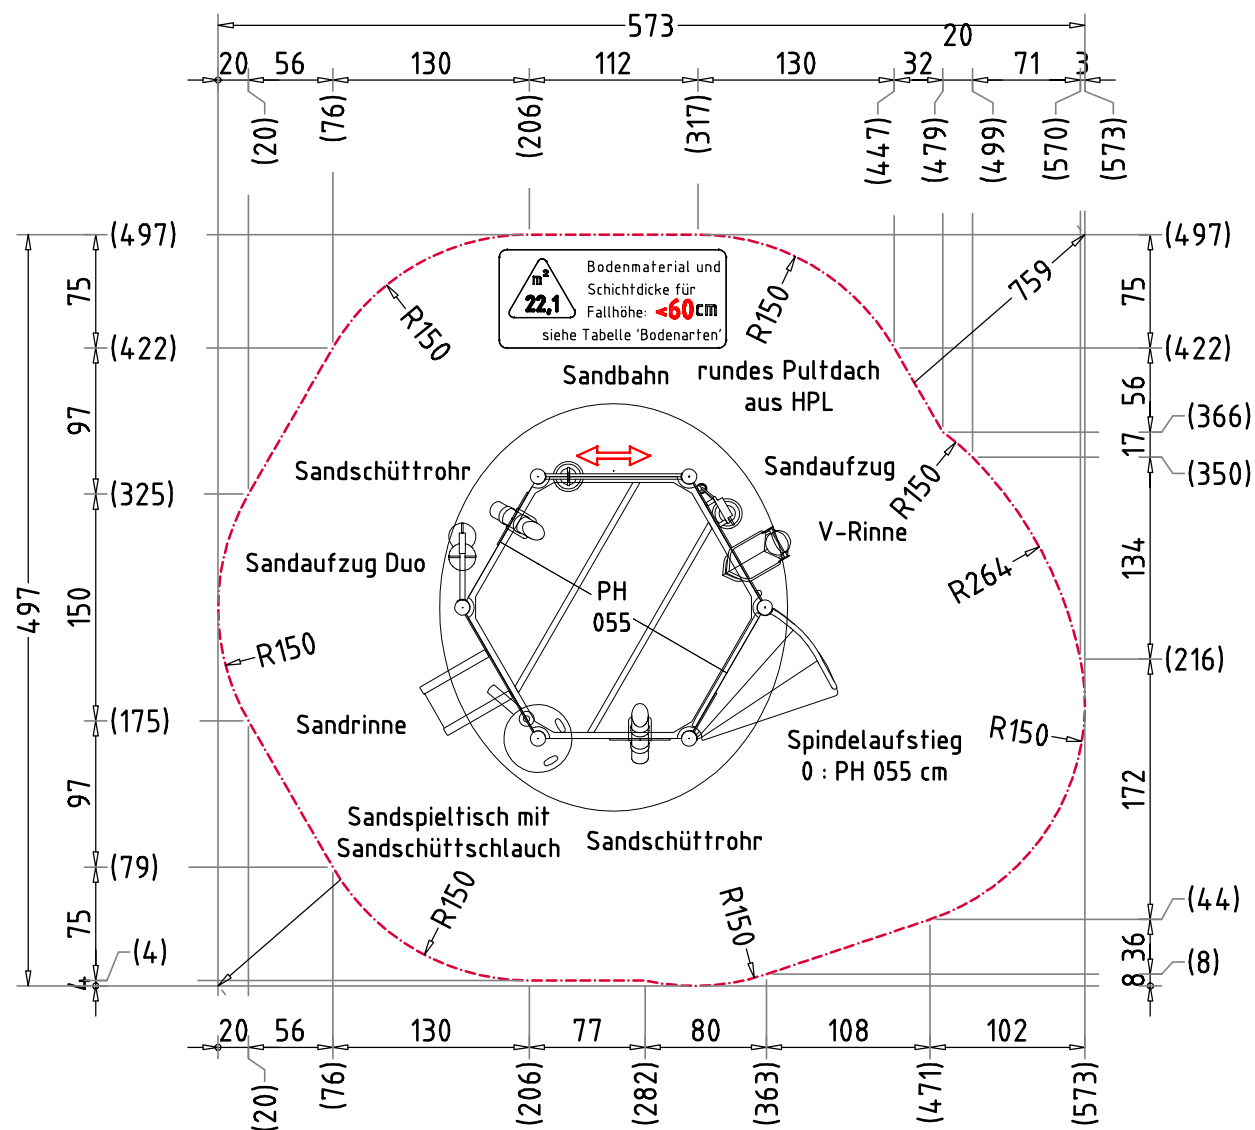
573

20 56 130 112 130 32 20 71 3

(20) (76) (206) (317) (447) (479) (499) (570) (573)

(497) (497)
75 75
(422) (422)
97 56
(366)
17
(325) (350)
497 150 134
(216)
(175)
97 172
(79)
(44)
75 36
(4) 8
4 (8)

$m^2$
22,1
Bodenmaterial und Schichtdicke für Fallhöhe: <60cm
siehe Tabelle 'Bodenarten'

R150
R150
759
Sandbahn
rundes Pultdach aus HPL
Sandschüttrohr
Sandaufzug
R150
V-Rinne
Sandaufzug Duo
PH
055
R264
R150
Sandrinne
R150
Spindelaufstieg
0 : PH 055 cm
Sandspieltisch mit Sandschüttschlauch
Sandschüttrohr
R150
R150

20 56 130 77 80 108 102

(20) (76) (206) (282) (363) (471) (573)